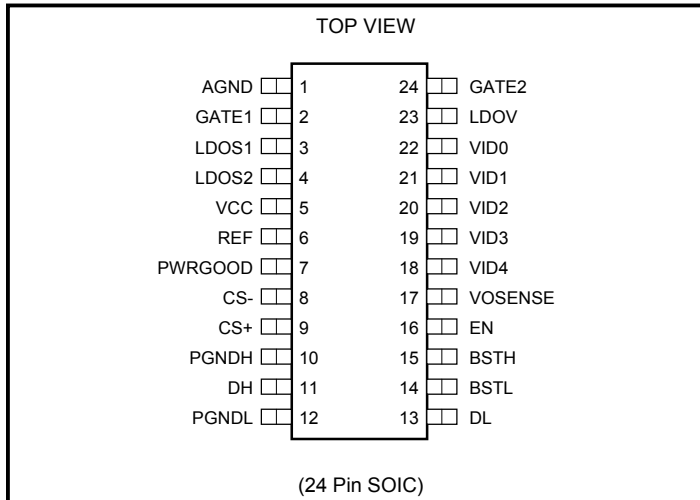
TOP VIEW

AGND 1
GATE1 2
LDOS1 3
LDOS2 4
VCC 5
REF 6
PWRGOOD 7
CS- 8
CS+ 9
PGNDH 10
DH 11
PGNDL 12

24 GATE2
23 LDOV
22 VID0
21 VID1
20 VID2
19 VID3
18 VID4
17 VOSENSE
16 EN
15 BSTH
14 BSTL
13 DL

(24 Pin SOIC)